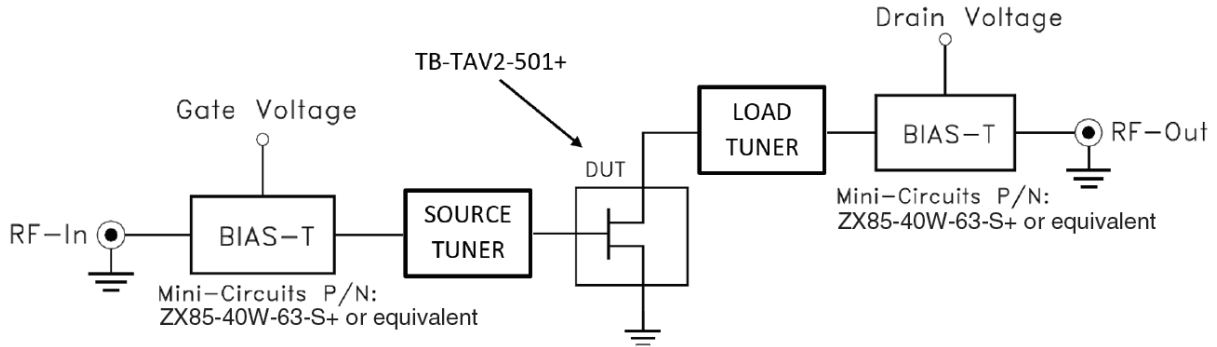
Drain Voltage

TB-TAV2-501+

LOAD TUNER

BIAS-T

RF-Out

Gate Voltage

DUT

Mini-Circuits P/N: ZX85-40W-63-S+ or equivalent

RF-In

BIAS-T

SOURCE TUNER

Mini-Circuits P/N: ZX85-40W-63-S+ or equivalent